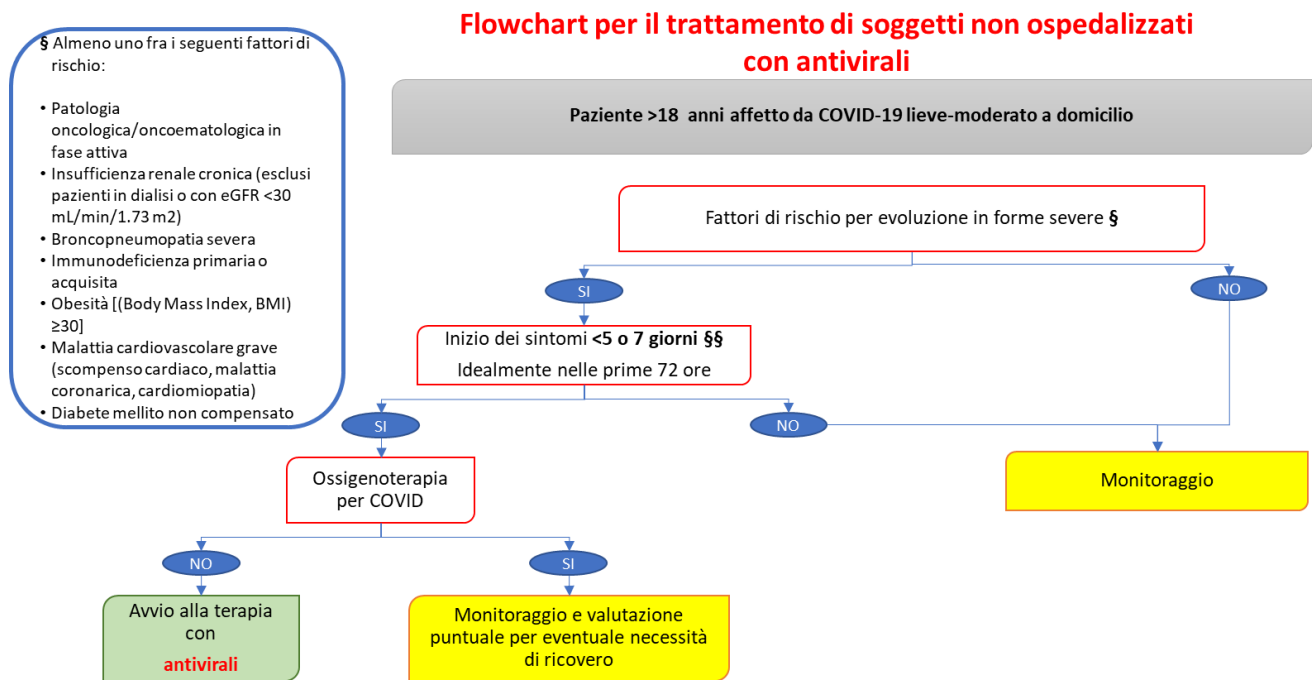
§ Almeno uno fra i seguenti fattori di rischio:

• Patologia oncologica/oncoematologica in fase attiva
• Insufficienza renale cronica (esclusi pazienti in dialisi o con eGFR <30 mL/min/1.73 m2)
• Broncopneumopatia severa
• Immunodeficienza primaria o acquisita
• Obesità [(Body Mass Index, BMI) ≥30]
• Malattia cardiovascolare grave (scompenso cardiaco, malattia coronarica, cardiomiopatia)
• Diabete mellito non compensato

Flowchart per il trattamento di soggetti non ospedalizzati con antivirali

Paziente >18 anni affetto da COVID-19 lieve-moderato a domicilio

Fattori di rischio per evoluzione in forme severe §

SI

NO

Inizio dei sintomi <5 o 7 giorni §§
Idealmente nelle prime 72 ore

SI

NO

Monitoraggio

Ossigenoterapia per COVID

NO

SI

Avvio alla terapia con antivirali

Monitoraggio e valutazione puntuale per eventuale necessità di ricovero